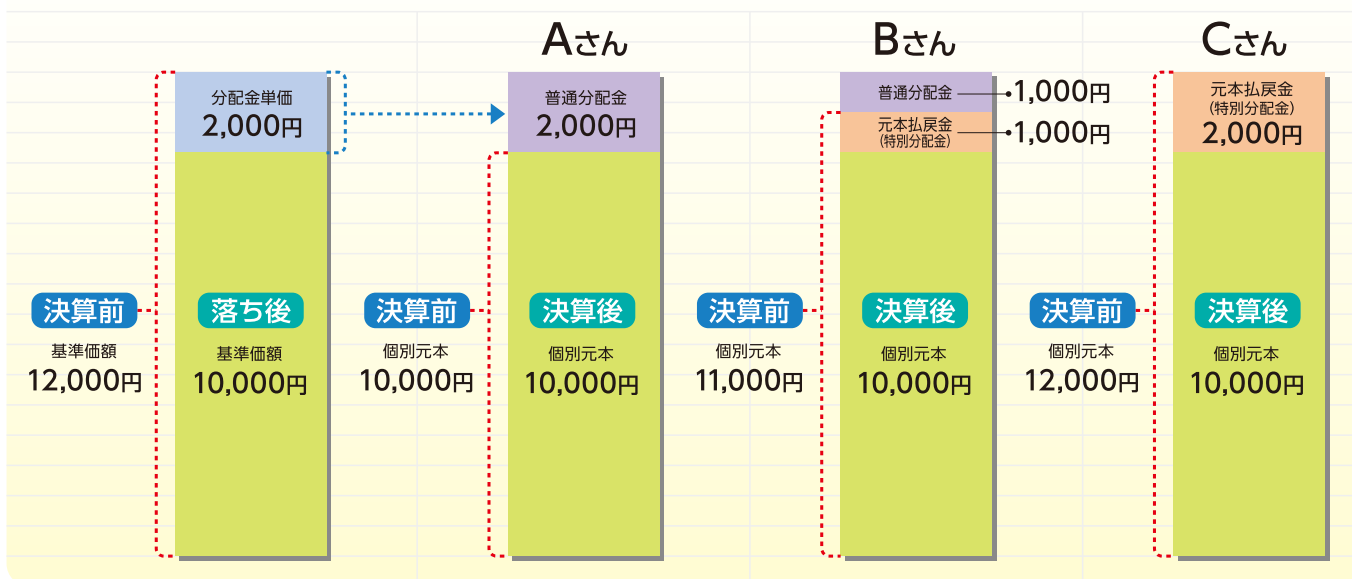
Aさん

Bさん

Cさん

分配金単価
2,000円

決算前
基準価額
12,000円

落ち後
基準価額
10,000円

普通分配金
2,000円

決算前
個別元本
10,000円

決算後
個別元本
10,000円

普通分配金 1,000円
元本払戻金
(特別分配金) 1,000円

決算前
個別元本
11,000円

決算後
個別元本
10,000円

元本払戻金
(特別分配金)
2,000円

決算前
個別元本
12,000円

決算後
個別元本
10,000円